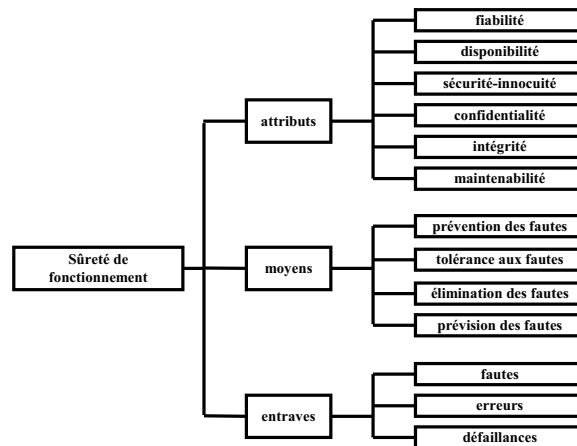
Sûreté de fonctionnement

attributs

fiabilité

disponibilité

sécurité-innocuité

confidentialité

intégrité

maintenabilité

moyens

prévention des fautes

tolérance aux fautes

élimination des fautes

prévision des fautes

entraves

fautes

erreurs

défaillances